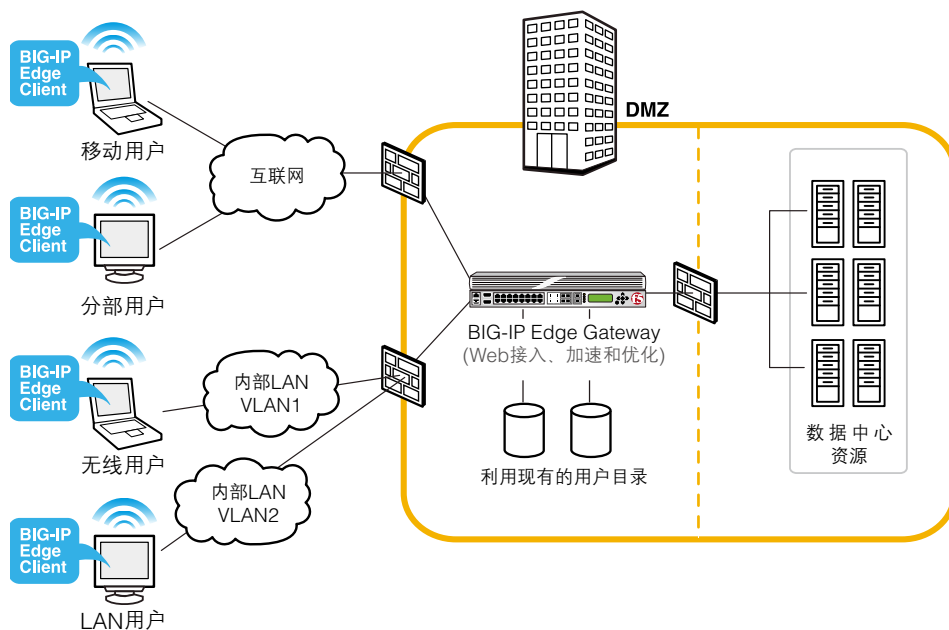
BIG-IP Edge Client

移动用户

BIG-IP Edge Client

分部用户

BIG-IP Edge Client

无线用户

BIG-IP Edge Client

LAN用户

互联网

内部LAN VLAN1

内部LAN VLAN2

DMZ

BIG-IP Edge Gateway (Web接入、加速和优化)

利用现有的用户目录

数 据 中 心 资源